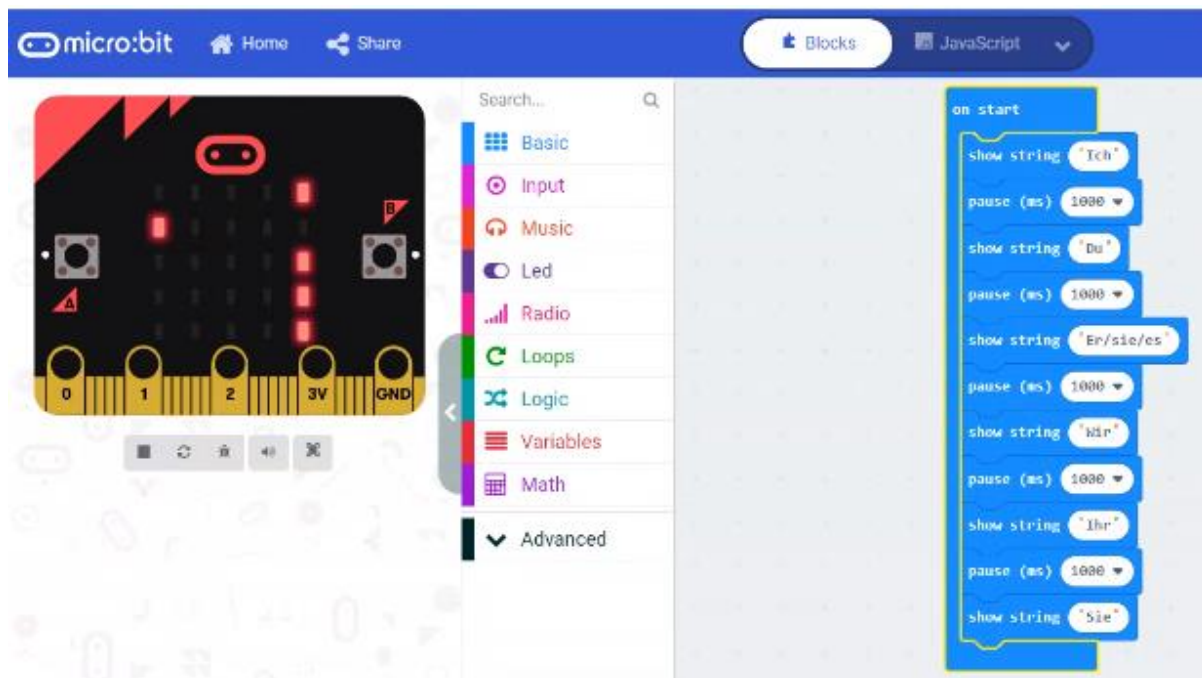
micro:bit Home Share

Blocks JavaScript

B

A

0 1 2 3V GND

Search...

Basic
Input
Music
Led
Radio
Loops
Logic
Variables
Math
Advanced

on start
show string "Ich"
pause (ms) 1000
show string "Du"
pause (ms) 1000
show string "Er/sie/es"
pause (ms) 1000
show string "Wir"
pause (ms) 1000
show string "Ihr"
pause (ms) 1000
show string "Sie"